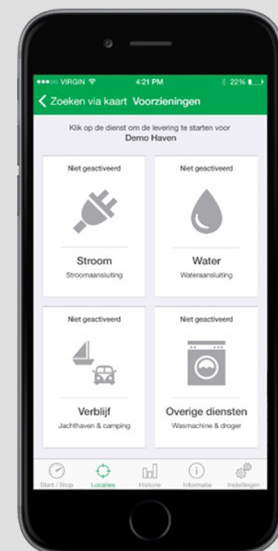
●●●○○ VIRGIN 4:21 PM 22%

< Zoeken via kaart Voorzieningen

Klik op de dienst om de levering te starten voor
Demo Haven

Niet geactiveerd
Stroom
Stroomaansluiting

Niet geactiveerd
Water
Wateraansluiting

Niet geactiveerd
Verblijf
Jachthaven & camping

Niet geactiveerd
Overige diensten
Wasmachine & droger

Start / Stop
Locaties
Historie
Informatie
Instellingen